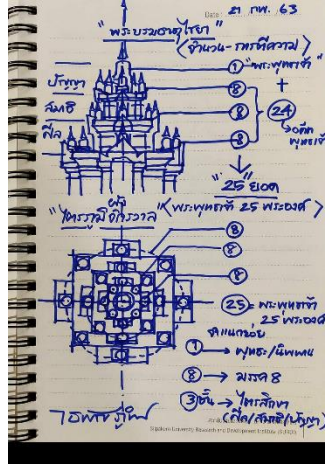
Date: 21 กพ. 63

"พระบรมธาตุไชยา"
(จำนวน-กายที่สวม)

ปัญญา
สมาธิ
ศีล

① "พระพุทธเจ้า"
+
⑧
⑧
⑧
(24) องค์
พุทธเจ้า

25 ยอด

"ไตรภูมิจักรวาล" (พระพุทธเจ้า 25 พระองค์)

⑧
⑧
⑧

(25) พระพุทธเจ้า 25 พระองค์

ศูนย์กลาง
① → พุทธะ/นิพพาน
⑧ → มรรค 8
③ ชั้น → ไตรสิกขา (ศีล/สมาธิ/ปัญญา)

ไอพาราภูมิ

Silpakorn University Research and Development Institute (SURDI)